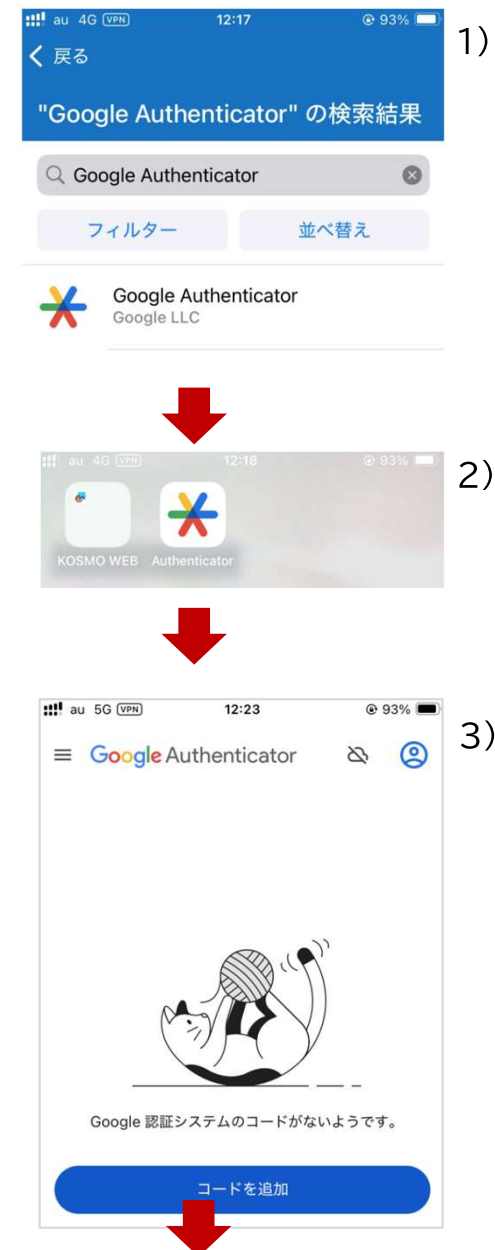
au 4G VPN 12:17 93%

1）

< 戻る

"Google Authenticator" の検索結果

Google Authenticator

フィルター

並べ替え

Google Authenticator
Google LLC

au 4G VPN 12:18 93%

2）

KOSMO WEB

Authenticator

au 5G VPN 12:23 93%

3）

Google Authenticator

Google 認証システムのコードがないようです。

コードを追加